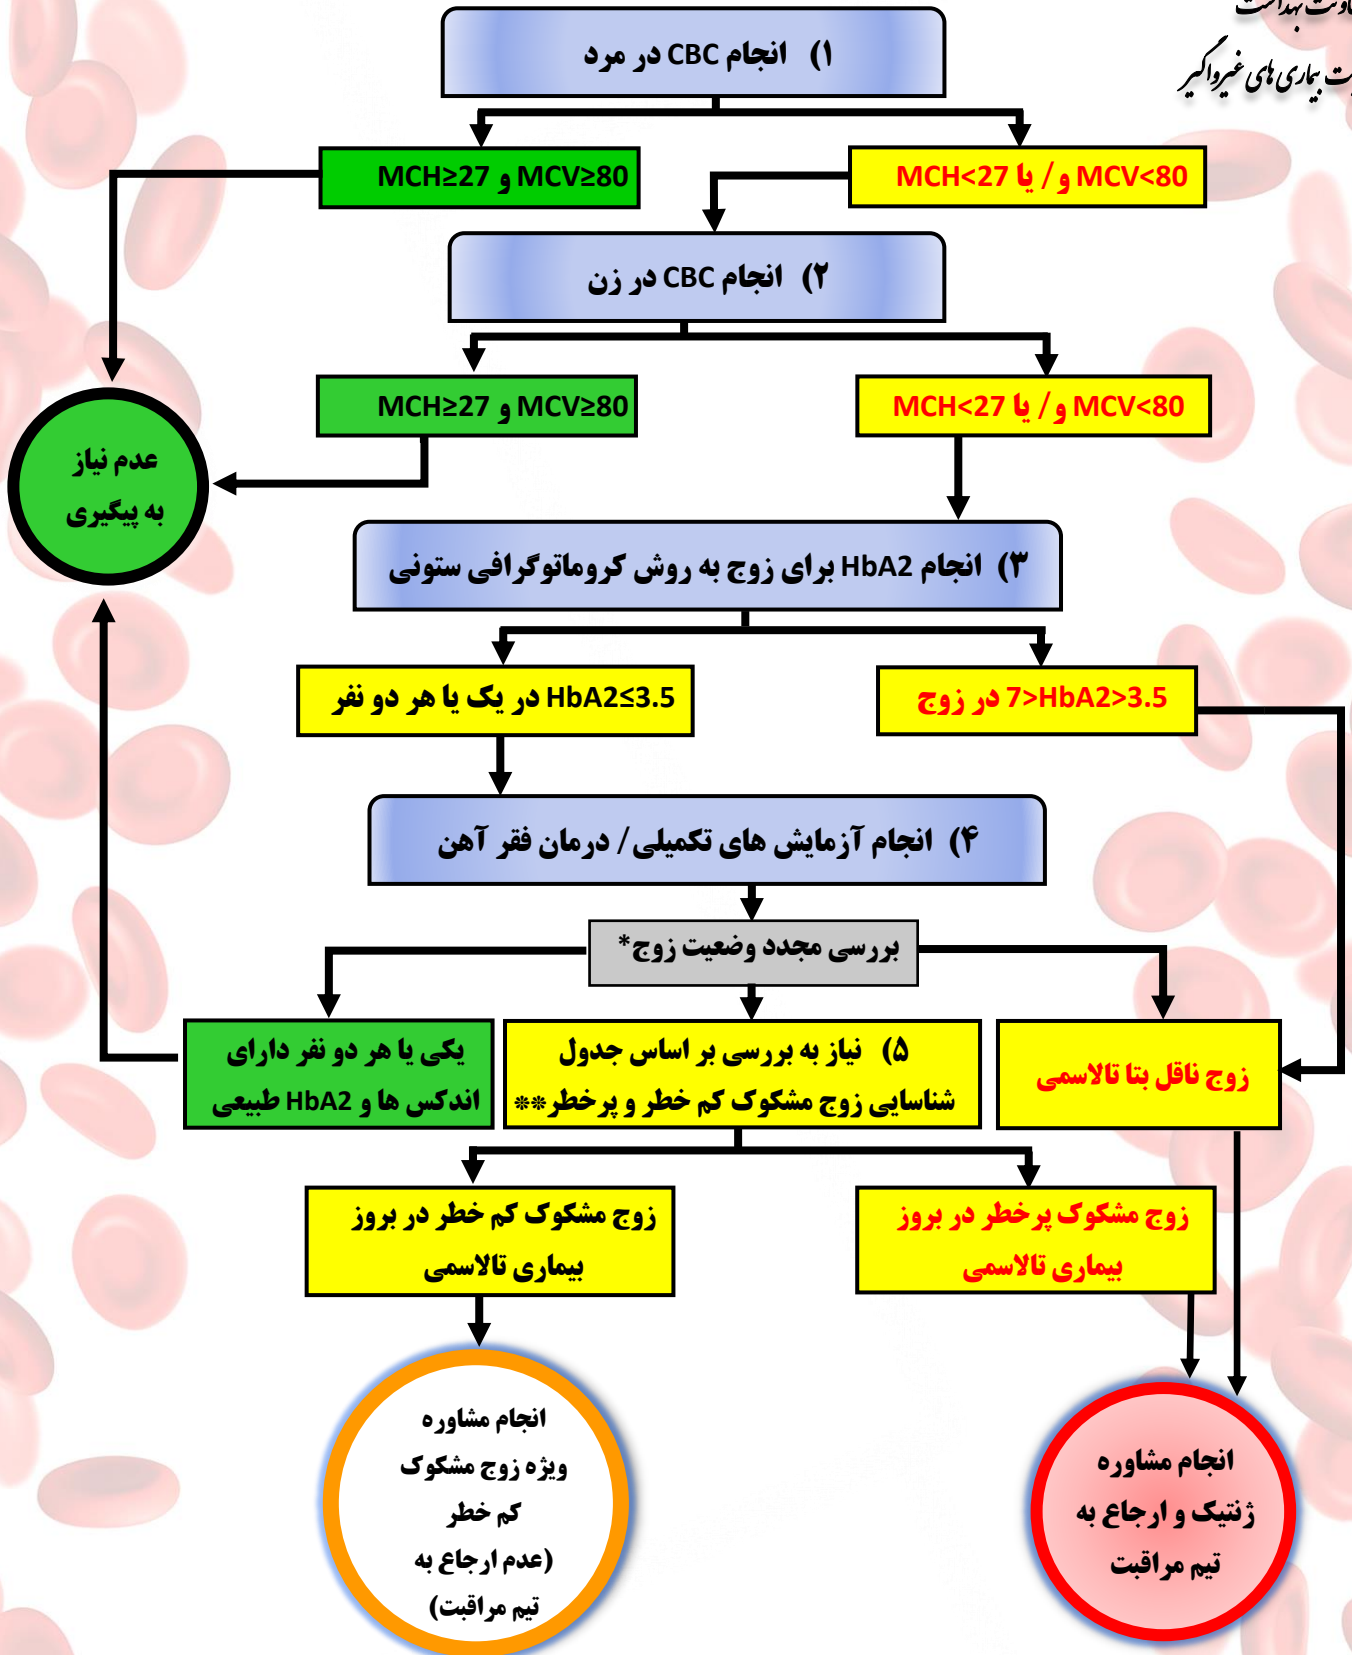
معاونت بهداشت
مدیریت بیماری های غیرواگیر

۱) انجام CBC در مرد

MCV<80 و / یا MCH<27

MCV≥80 و MCH≥27

۲) انجام CBC در زن

MCV<80 و / یا MCH<27

MCV≥80 و MCH≥27

عدم نیاز به پیگیری

۳) انجام HbA2 برای زوج به روش کروماتوگرافی ستونی

7>HbA2>3.5 در زوج

HbA2≤3.5 در یک یا هر دو نفر

۴) انجام آزمایش های تکمیلی / درمان فقر آهن

بررسی مجدد وضعیت زوج*

زوج ناقل بتا تالاسمی

۵) نیاز به بررسی بر اساس جدول شناسایی زوج مشکوک کم خطر و پرخطر**

یکی یا هر دو نفر دارای اندکس ها و HbA2 طبیعی

زوج مشکوک پرخطر در بروز بیماری تالاسمی

زوج مشکوک کم خطر در بروز بیماری تالاسمی

انجام مشاوره ویژه زوج مشکوک کم خطر (عدم ارجاع به تیم مراقبت)

انجام مشاوره ژنتیک و ارجاع به تیم مراقبت